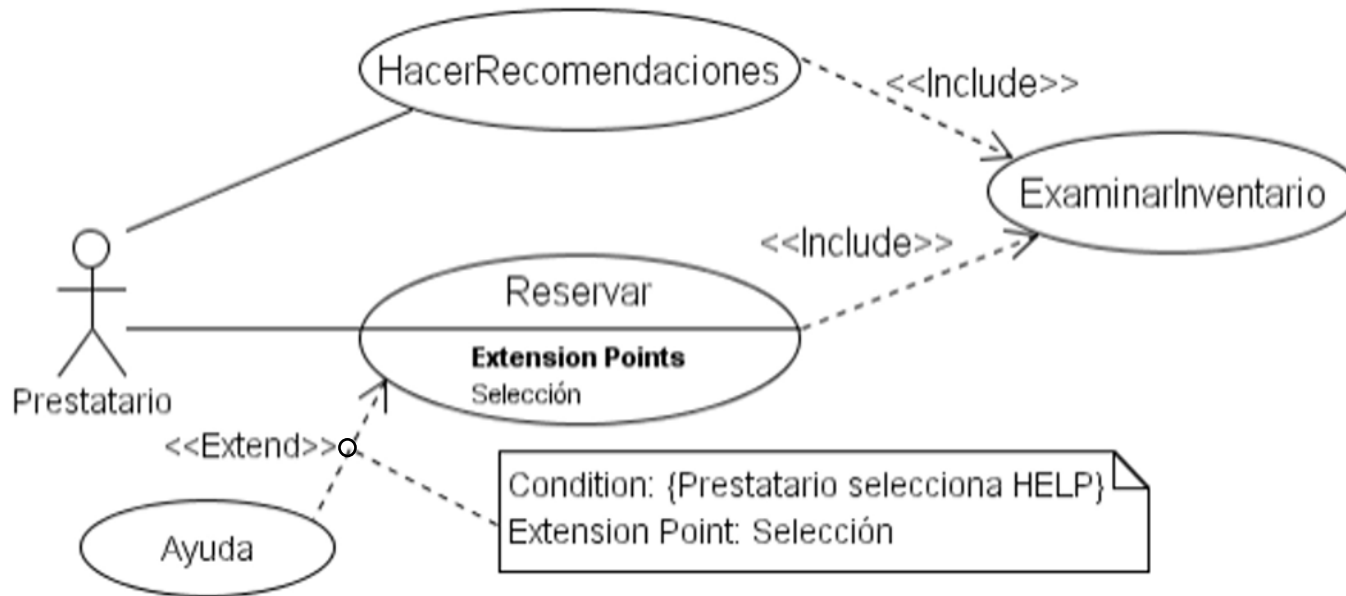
HacerRecomendaciones

<<Include>>

ExaminarInventario

<<Include>>

Reservar

Extension Points
Selección

Prestatario

<<Extend>>

Condition: {Prestatario selecciona HELP}
Extension Point: Selección

Ayuda